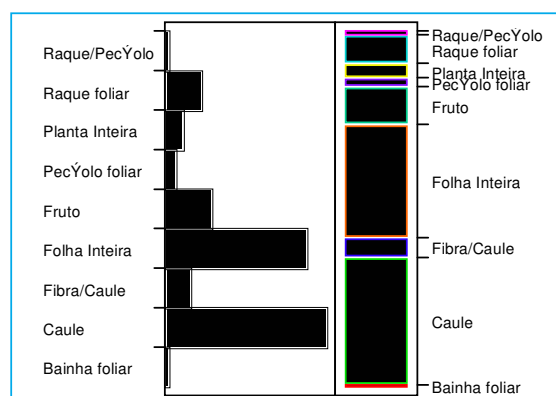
Raque/PecÝolo
Raque foliar
Planta Inteira
PecÝolo foliar
Fruto
Folha Inteira
Fibra/Caule
Caule
Bainha foliar

Raque/PecÝolo
Raque foliar
Planta Inteira
PecÝolo foliar
Fruto
Folha Inteira
Fibra/Caule
Caule
Bainha foliar